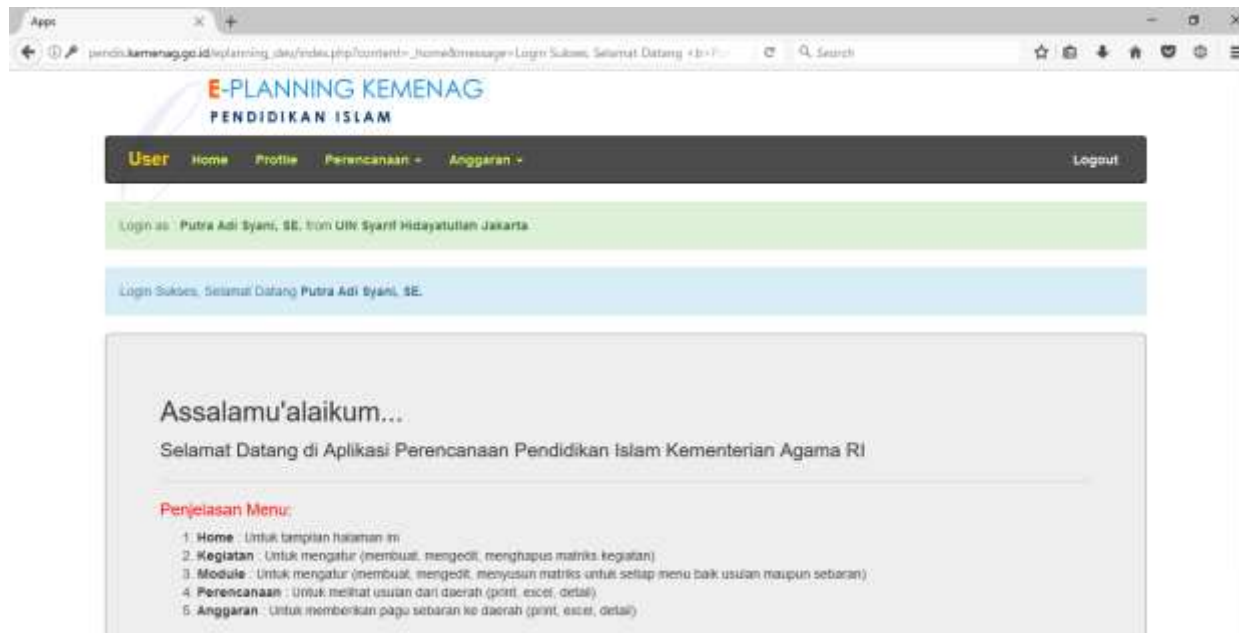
Apps

pendis.kemenag.go.id/eplanning_dev/index.php?content=_home&message=Login Sukses, Selamat Datang <b>P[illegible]

Search

E-PLANNING KEMENAG
PENDIDIKAN ISLAM

User Home Profile Perencanaan Anggaran Logout

Login as : Putra Adi Syani, SE. from UIN Syarif Hidayatullah Jakarta

Login Sukses, Selamat Datang Putra Adi Syani, SE.

Assalamu'alaikum...

Selamat Datang di Aplikasi Perencanaan Pendidikan Islam Kementerian Agama RI

Penjelasan Menu:

1. Home : Untuk tampilan halaman ini
2. Kegiatan : Untuk mengatur (membuat, mengedit, menghapus matriks kegiatan)
3. Module : Untuk mengatur (membuat, mengedit, menyusun matriks untuk setiap menu baik usulan maupun sebaran)
4. Perencanaan : Untuk melihat usulan dari daerah (print, excel, detail)
5. Anggaran : Untuk memberikan pagu sebaran ke daerah (print, excel, detail)